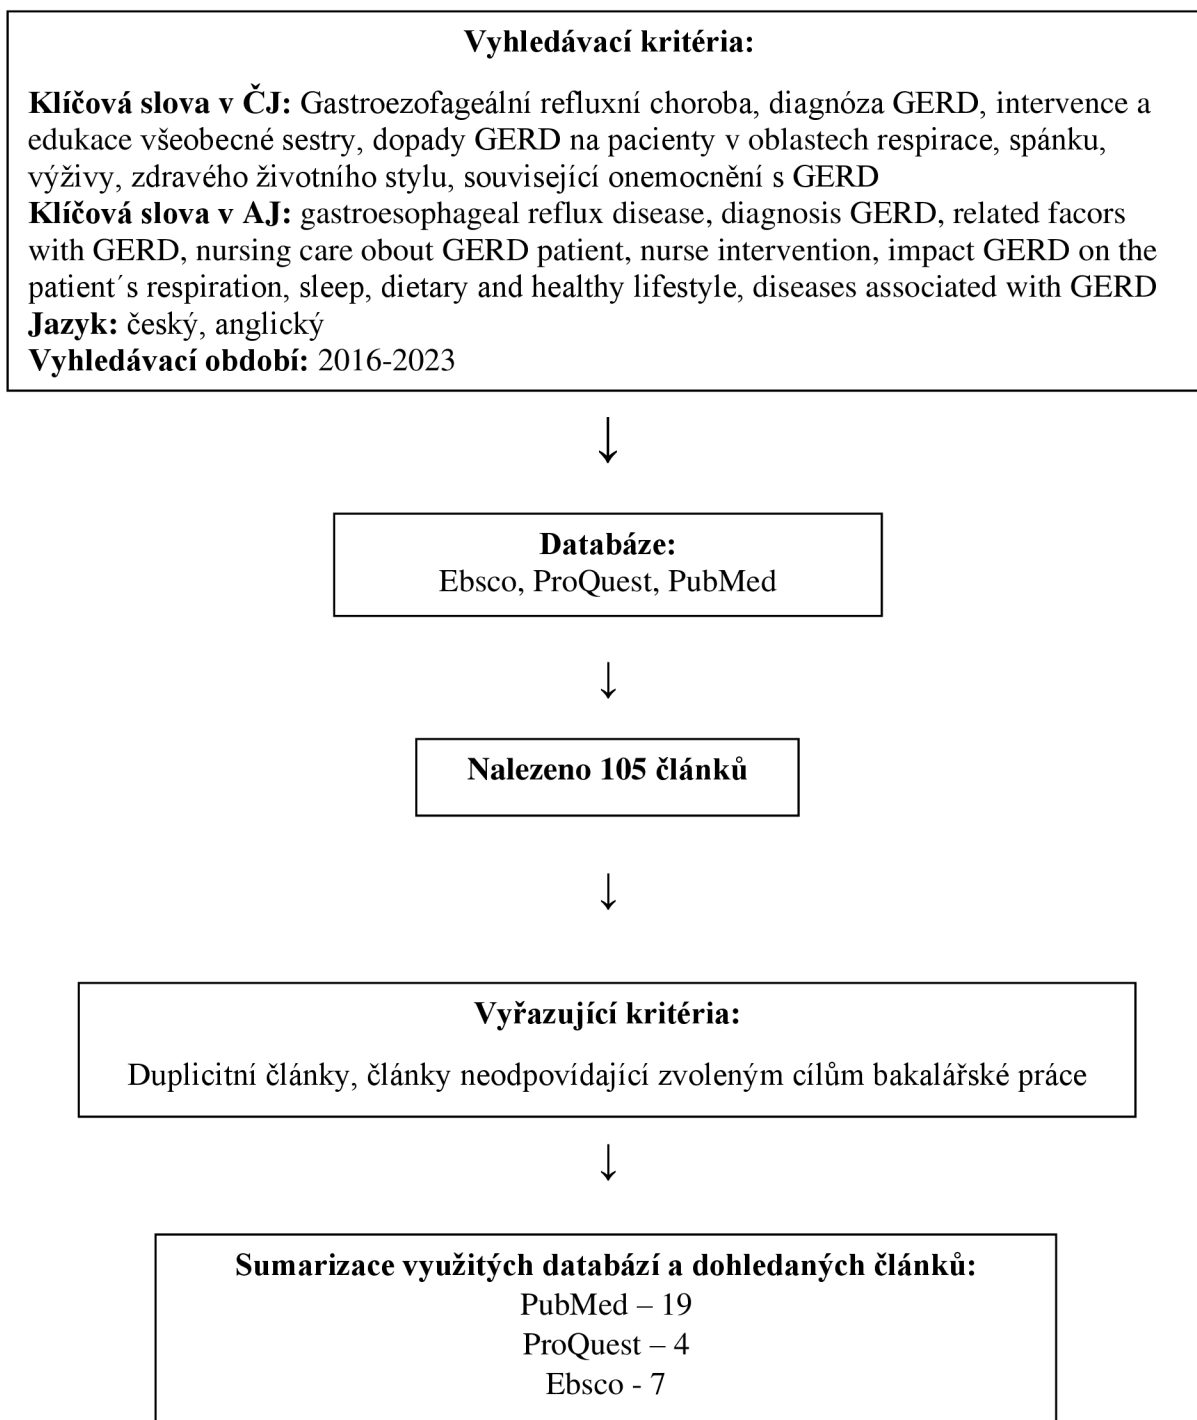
Vyhledávací kritéria:

Klíčová slova v ČJ: Gastroezofageální refluxní choroba, diagnóza GERD, intervence a edukace všeobecné sestry, dopady GERD na pacienty v oblastech respirace, spánku, výživy, zdravého životního stylu, související onemocnění s GERD
Klíčová slova v AJ: gastroesophageal reflux disease, diagnosis GERD, related facors with GERD, nursing care obout GERD patient, nurse intervention, impact GERD on the patient´s respiration, sleep, dietary and healthy lifestyle, diseases associated with GERD
Jazyk: český, anglický
Vyhledávací období: 2016-2023

↓

Databáze:
Ebsco, ProQuest, PubMed

↓

Nalezeno 105 článků

↓

Vyřazující kritéria:

Duplicitní články, články neodpovídající zvoleným cílům bakalářské práce

↓

Sumarizace využitých databází a dohledaných článků:
PubMed – 19
ProQuest – 4
Ebsco - 7